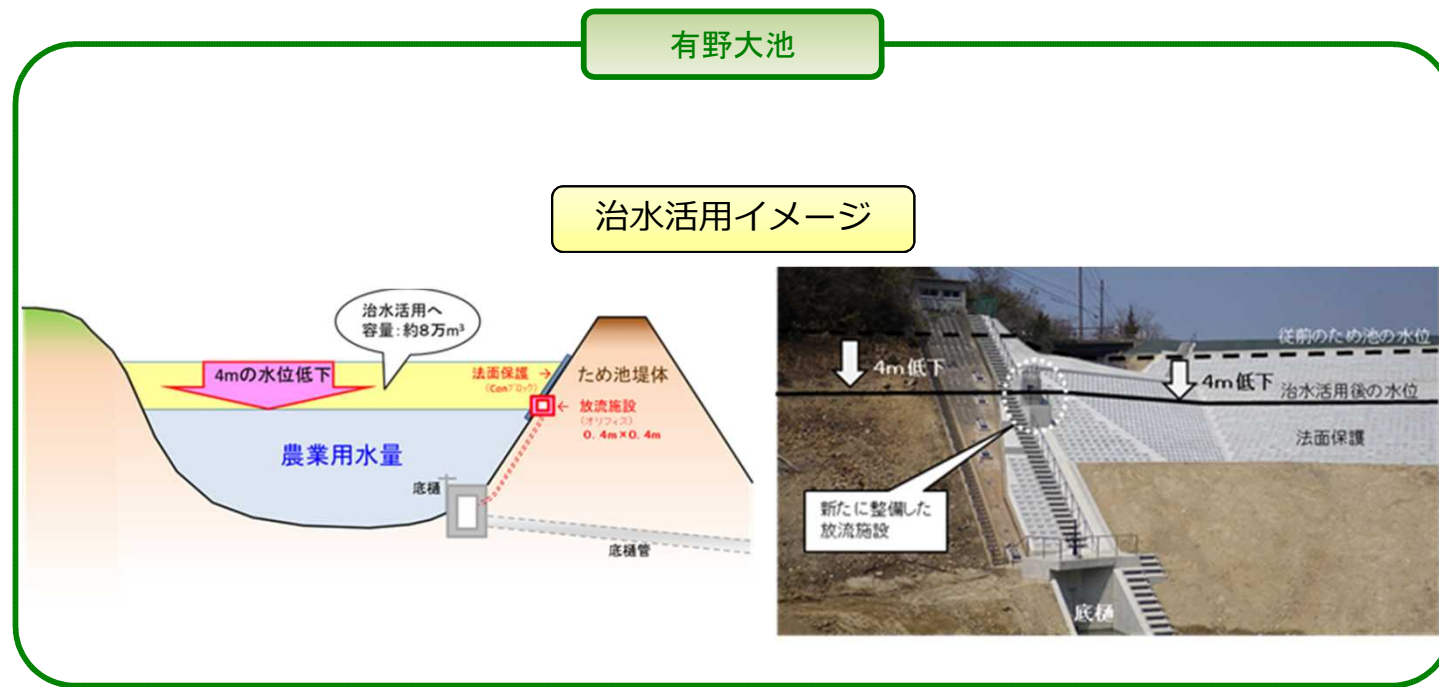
有野大池

治水活用イメージ

治水活用へ
容量：約8万$m^3$

4mの水位低下

法面保護
（Conブロック）

ため池堤体

放流施設
（オリフィス）
0．4m×0．4m

農業用水量

底樋

底樋管

従前のため池の水位

4m低下

4m低下

治水活用後の水位

法面保護

新たに整備した
放流施設

底樋